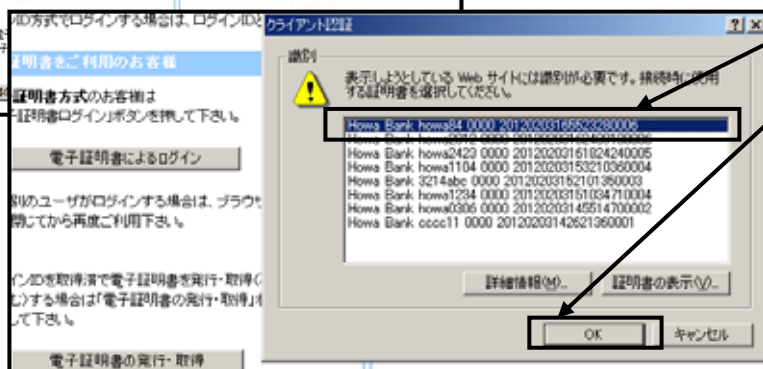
ID方式でログインする場合は、ログインIDと

証明書をご利用のお客様

証明書方式のお客様は
「証明書ログイン」ボタンを押して下さい。

電子証明書によるログイン

別のユーザがログインする場合は、ブラウザ
閉じてから再度ご利用下さい。

インIDを取得済で電子証明書を発行・取得(
む)する場合は「電子証明書の発行・取得」
して下さい。

電子証明書の発行・取得

クライアント認証

?

識別

表示しようとしている Web サイトには識別が必要です。接続時に使用する証明書を選択してください。

Howa Bank howa84 0000 20120203165523280006
Howa Bank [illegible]
Howa Bank howa2423 0000 20120203161024240005
Howa Bank howa1104 0000 20120203153210360004
Howa Bank 3214abc 0000 20120203152101350003
Howa Bank howa1234 0000 20120203151034710004
Howa Bank howa0306 0000 20120203145514700002
Howa Bank cccc11 0000 20120203142621360001

詳細情報(M)...

証明書の表示(V)...

OK

キャンセル